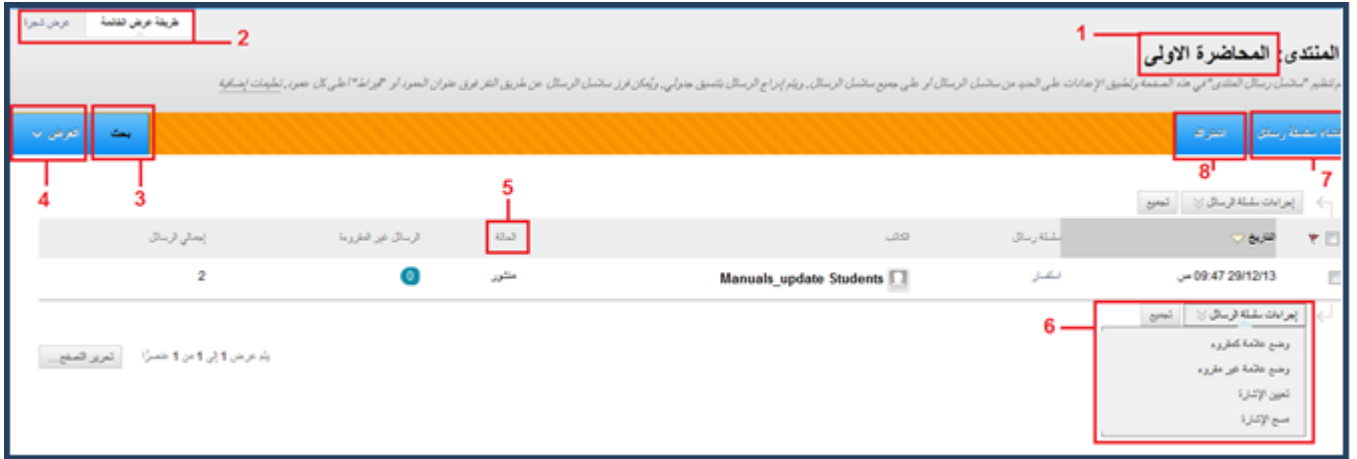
طريقة عرض القائمة
عرض الشجرة
2
1
المنتدى: المحاضرة الاولى

تم تنظيم "سلاسل رسائل المنتدى" في هذه الصفحة وتطبيق الإعدادات على الحد من سلاسل الرسائل أو على جميع سلاسل الرسائل. ويتم إدراج الرسائل بتنسيق جدولي، ويُمكن فرز سلاسل الرسائل عن طريق النقر فوق عنوان العمود أو "الرابط" أعلى كل عمود. تعليمات إضافية

العرض
بحث
إنشاء سلسلة رسائل
اشتراك
4
3
8
7
5

إجراءات سلسلة الرسائل
تجميع

| | التاريخ | سلسلة رسائل | الكاتب | الحالة | الرسائل غير المقروءة | إجمالي الرسائل |
|---|---|---|---|---|---|---|
| | 29/12/13 09:47 ص | استفسار | Manuals_update Students | منشور | 0 | 2 |

6
إجراءات سلسلة الرسائل
تجميع
وضع علامة كمقروء
وضع علامة غير مقروء
تعيين الإشارة
مسح الإشارة

يتم عرض 1 إلى 1 من 1 عنصرًا
تحرير الصفح...